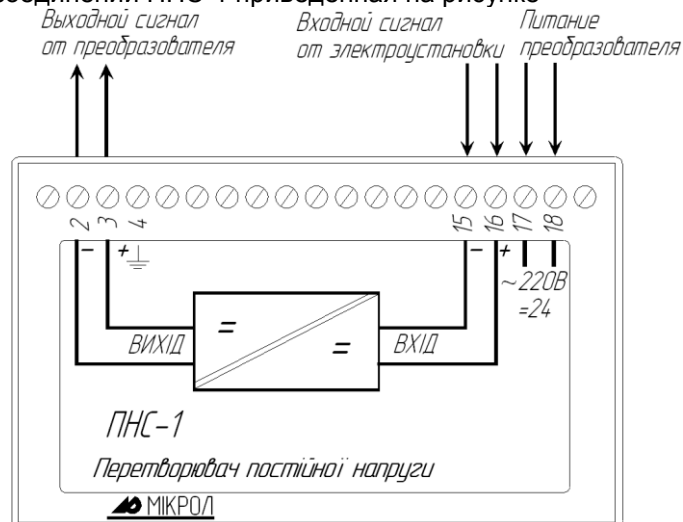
Выходной сигнал от преобразователя

Входной сигнал от электроустановки

Питание преобразователя

2 3 4

15 16 17 18

− +

− +

~220В
=24

=

=

ВИХІД

ВХІД

ПНС-1

Перетворювач постійної напруги

МІКРОЛ